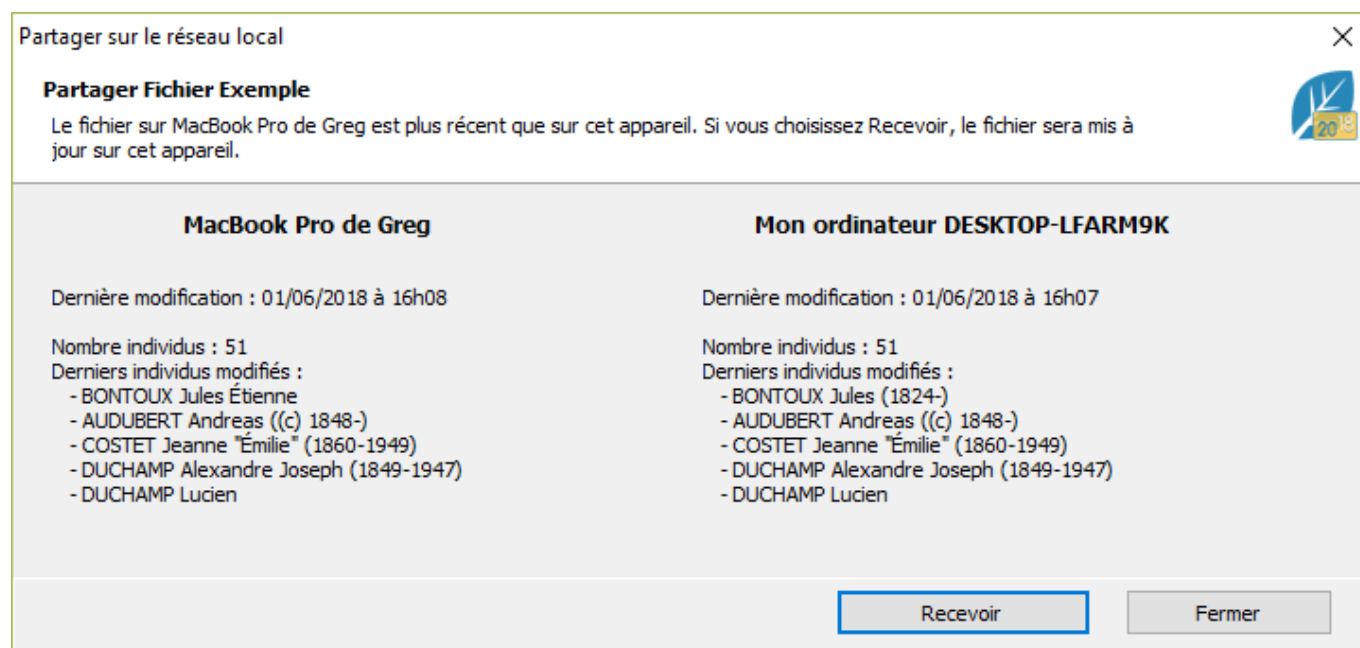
Partager sur le réseau local

Partager Fichier Exemple

Le fichier sur MacBook Pro de Greg est plus récent que sur cet appareil. Si vous choisissez Recevoir, le fichier sera mis à jour sur cet appareil.

2018

MacBook Pro de Greg

Dernière modification : 01/06/2018 à 16h08

Nombre individus : 51
Derniers individus modifiés :
- BONTOUX Jules Étienne
- AUDUBERT Andreas ((c) 1848-)
- COSTET Jeanne "Émilie" (1860-1949)
- DUCHAMP Alexandre Joseph (1849-1947)
- DUCHAMP Lucien

Mon ordinateur DESKTOP-LFARM9K

Dernière modification : 01/06/2018 à 16h07

Nombre individus : 51
Derniers individus modifiés :
- BONTOUX Jules (1824-)
- AUDUBERT Andreas ((c) 1848-)
- COSTET Jeanne "Émilie" (1860-1949)
- DUCHAMP Alexandre Joseph (1849-1947)
- DUCHAMP Lucien

Recevoir

Fermer